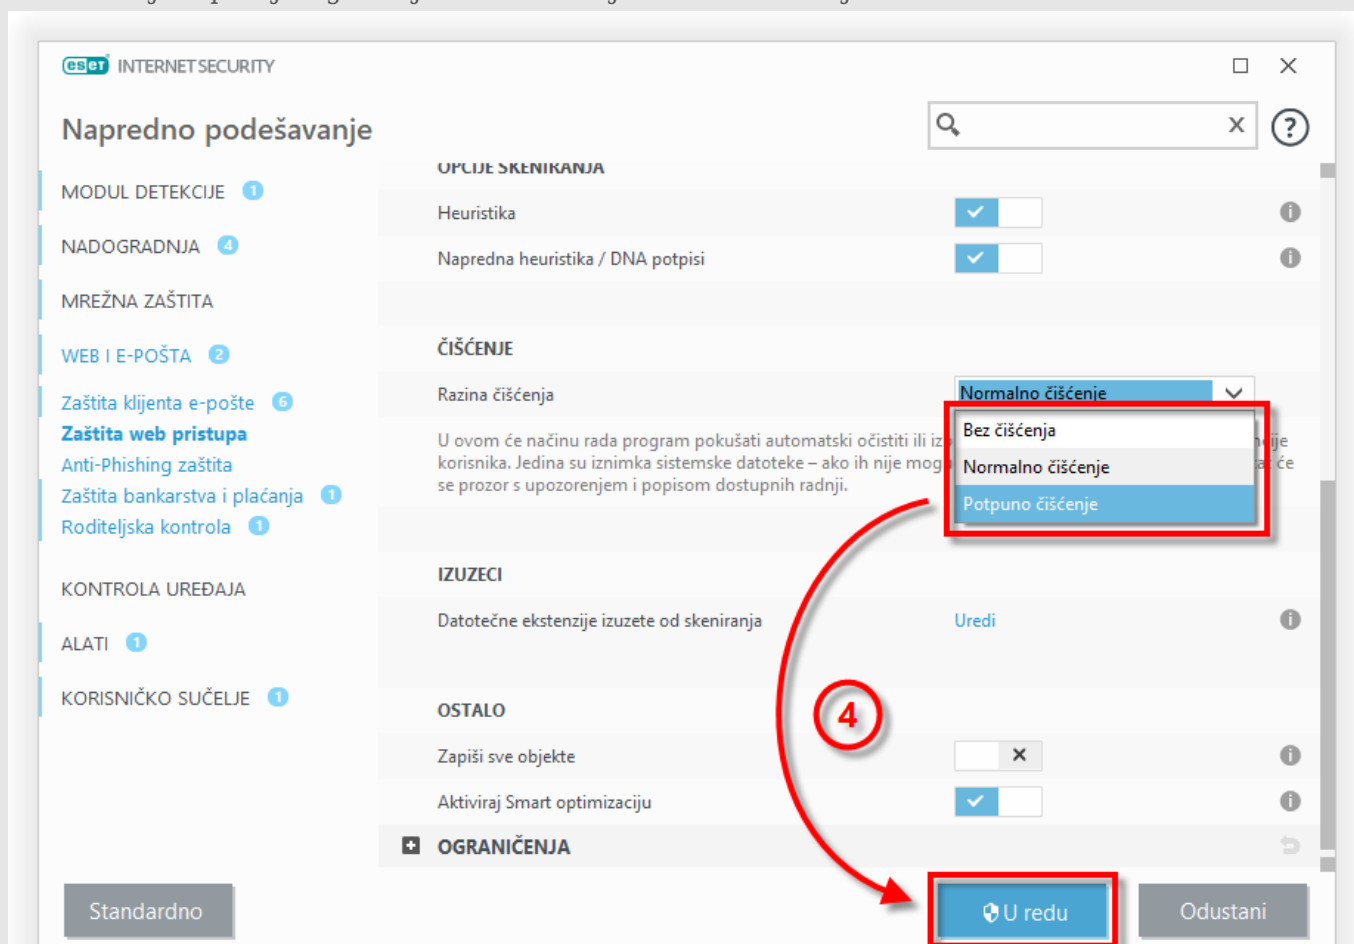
eset INTERNET SECURITY

Napredno podešavanje

MODUL DETEKCIJE 1
NADOGRADNJA 4
MREŽNA ZAŠTITA
WEB I E-POŠTA 2
Zaštita klijenta e-pošte 6
Zaštita web pristupa
Anti-Phishing zaštita
Zaštita bankarstva i plaćanja 1
Roditeljska kontrola 1
KONTROLA UREĐAJA
ALATI 1
KORISNIČKO SUČELJE 1

OPCIJE SKENIRANJA
Heuristika
Napredna heuristika / DNA potpisi

ČIŠĆENJE
Razina čišćenja
Normalno čišćenje
Bez čišćenja
Normalno čišćenje
Potpuno čišćenje
U ovom će načinu rada program pokušati automatski očistiti ili iz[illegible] korisnika. Jedina su iznimka sistemske datoteke – ako ih nije mog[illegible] se prozor s upozorenjem i popisom dostupnih radnji.

IZUZECI
Datotečne ekstenzije izuzete od skeniranja
Uredi

OSTALO
Zapiši sve objekte
Aktiviraj Smart optimizaciju

OGRANIČENJA

4

Standardno
U redu
Odustani